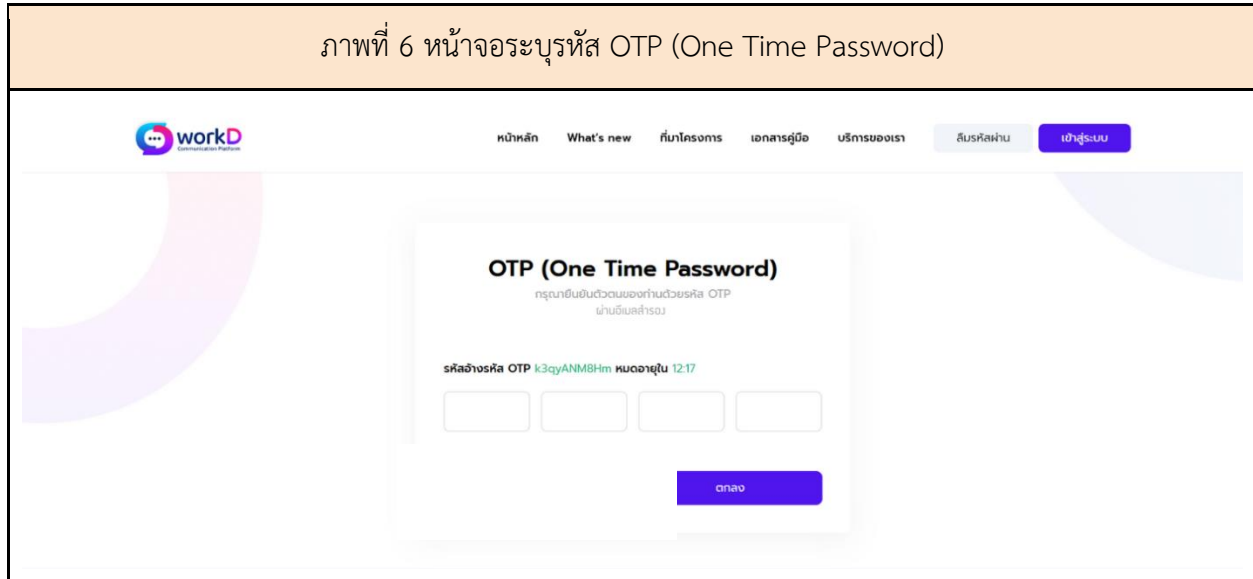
ภาพที่ 6 หน้าจอระบุรหัส OTP (One Time Password)

workD
Communication Platform

หน้าหลัก What's new ที่มาโครงการ เอกสารคู่มือ บริการของเรา ลืมรหัสผ่าน เข้าสู่ระบบ

OTP (One Time Password)

กรุณายืนยันตัวตนของท่านด้วยรหัส OTP ผ่านอีเมลสำรอง

รหัสอ้างรหัส OTP k3qyANM8Hm หมดอายุใน 12:17

ตกลง